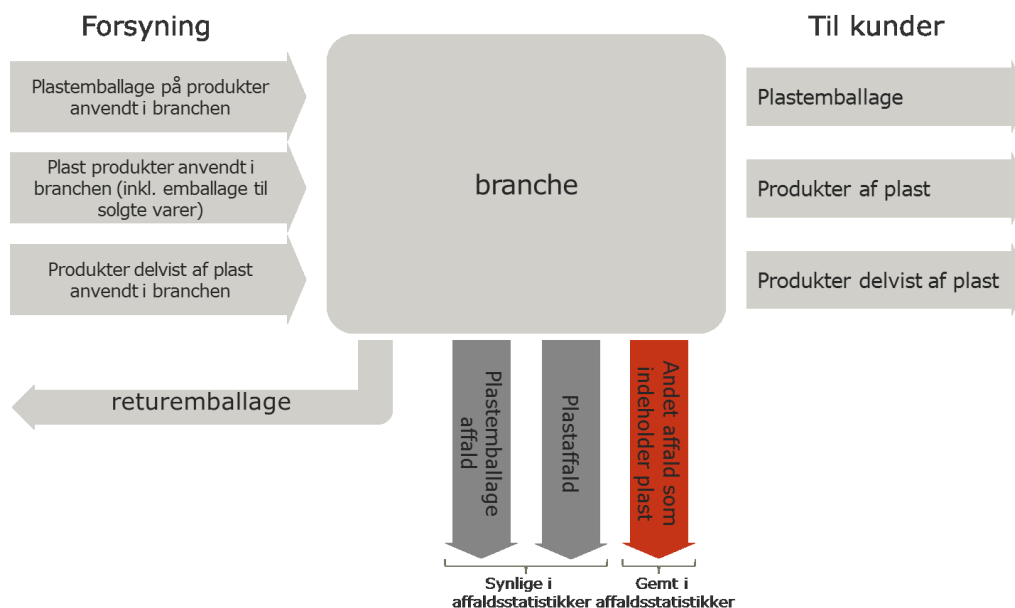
Forsyning

Til kunder

Plastemballage på produkter anvendt i branchen

Plast produkter anvendt i branchen (inkl. emballage til solgte varer)

Produkter delvist af plast anvendt i branchen

branche

Plastemballage

Produkter af plast

Produkter delvist af plast

returemballage

Plastemballage affald

Plastaffald

Andet affald som indeholder plast

Synlige i affaldsstatistikker

Gemt i affaldsstatistikker